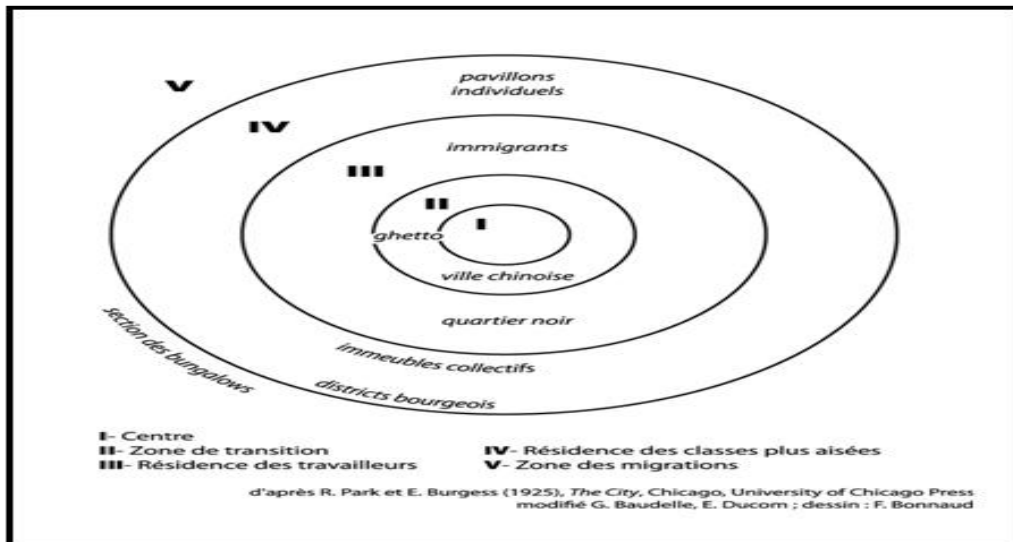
V

pavillons individuels

IV

immigrants

III

II

I

ghetto

ville chinoise

quartier noir

immeubles collectifs

section des bungalows

districts bourgeois

I- Centre
II- Zone de transition
III- Résidence des travailleurs

IV- Résidence des classes plus aisées
V- Zone des migrations

d'après R. Park et E. Burgess (1925), The City, Chicago, University of Chicago Press
modifié G. Baudelle, E. Ducom ; dessin : F. Bonnaud